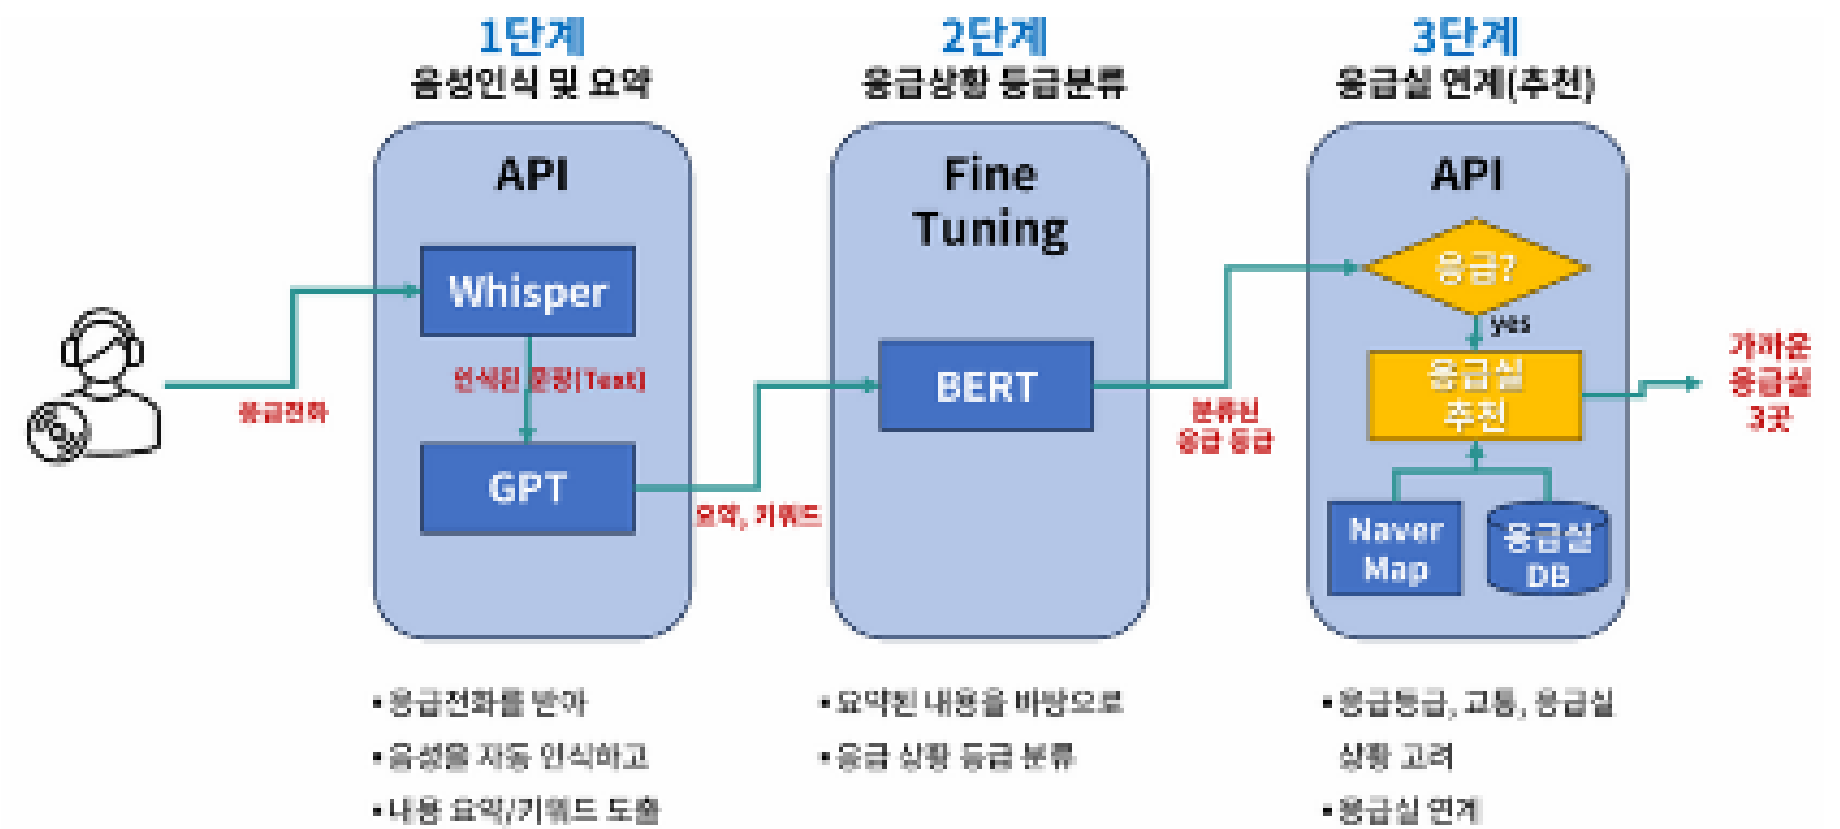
1단계
음성인식 및 요약

2단계
응급상황 등급분류

3단계
응급실 연계(추천)

API

Whisper

인식된 문장(Text)

GPT

응급전화

요약, 키워드

Fine Tuning

BERT

분류된 응급 등급

API

응급?

yes

응급실 추천

Naver Map

응급실 DB

가까운 응급실 3곳

•응급전화를 받아
•음성을 자동 인식하고
•내용 요약/키워드 도출

•요약된 내용을 바탕으로
•응급 상황 등급 분류

•응급등급, 교통, 응급실 상황 고려
•응급실 연계